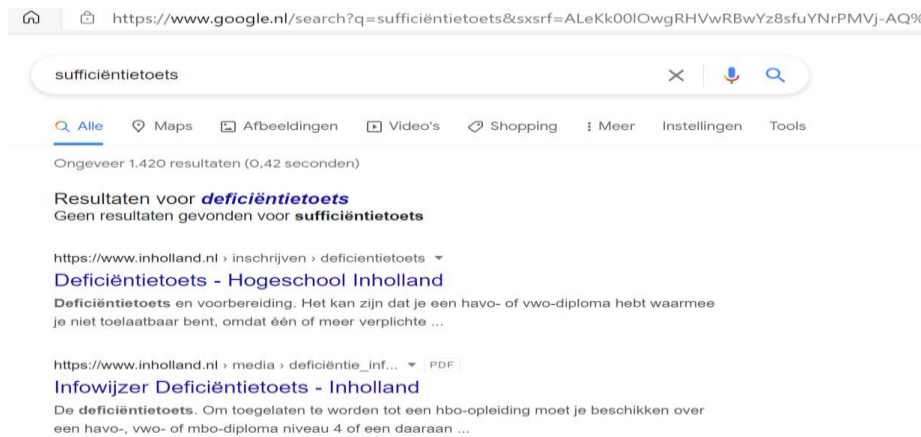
https://www.google.nl/search?q=sufficiëntietoets&sxsrf=ALeKk00lOwgRHVwRBwYz8sfuYNrPMVj-AQ%

sufficiëntietoets

Alle   Maps   Afbeeldingen   Video's   Shopping   Meer   Instellingen   Tools

Ongeveer 1.420 resultaten (0,42 seconden)

Resultaten voor ***deficiëntietoets***
Geen resultaten gevonden voor **sufficiëntietoets**

https://www.inholland.nl › inschrijven › deficientietoets

Deficiëntietoets - Hogeschool Inholland

**Deficiëntietoets** en voorbereiding. Het kan zijn dat je een havo- of vwo-diploma hebt waarmee je niet toelaatbaar bent, omdat één of meer verplichte ...

https://www.inholland.nl › media › deficiëntie_inf... PDF

Infowijzer Deficiëntietoets - Inholland

De **deficiëntietoets**. Om toegelaten te worden tot een hbo-opleiding moet je beschikken over een havo-, vwo- of mbo-diploma niveau 4 of een daaraan ...